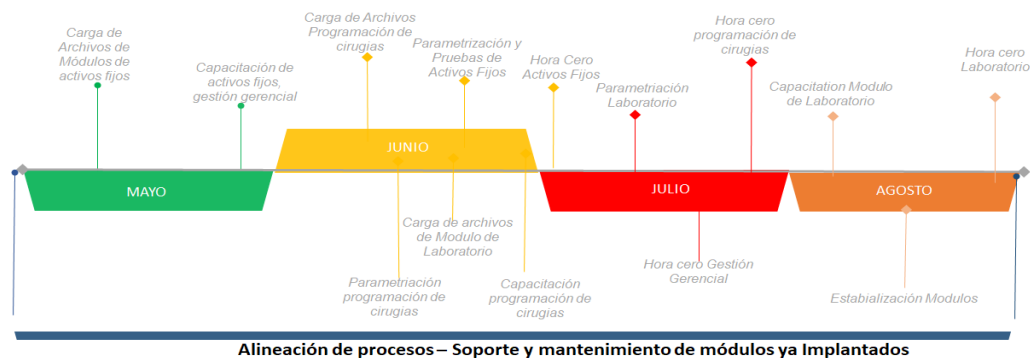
Carga de Archivos de Módulos de activos fijos

Capacitación de activos fijos, gestión gerencial

Carga de Archivos Programación de cirugias

Parametrización y Pruebas de Activos Fijos

Hora Cero Activos Fijos

Parametriación Laboratorio

Hora cero programación de cirugias

Capacitation Modulo de Laboratorio

Hora cero Laboratorio

JUNIO

MAYO

JULIO

AGOSTO

Carga de archivos de Modulo de Laboratorio

Parametriación programación de cirugias

Capacitación programación de cirugias

Hora cero Gestión Gerencial

Estabialización Modulos

Alineación de procesos – Soporte y mantenimiento de módulos ya Implantados